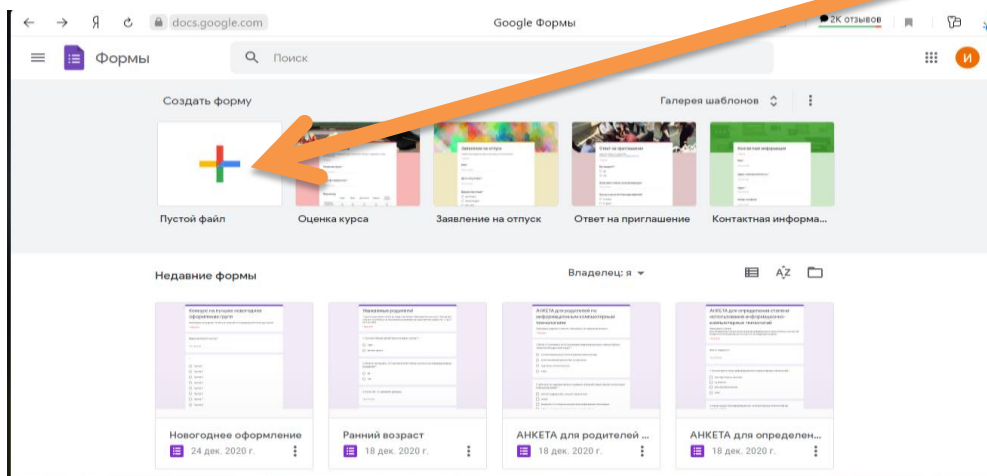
Я docs.google.com Google Формы 2К отзывов

Формы Поиск

Создать форму Галерея шаблонов

Пустой файл
Оценка курса
Заявление на отпуск
Ответ на приглашение
Контактная информа...

Недавние формы Владелец: я

Новогоднее оформление
24 дек. 2020 г.

Ранний возраст
18 дек. 2020 г.

АНКЕТА для родителей ...
18 дек. 2020 г.

АНКЕТА для определен...
18 дек. 2020 г.